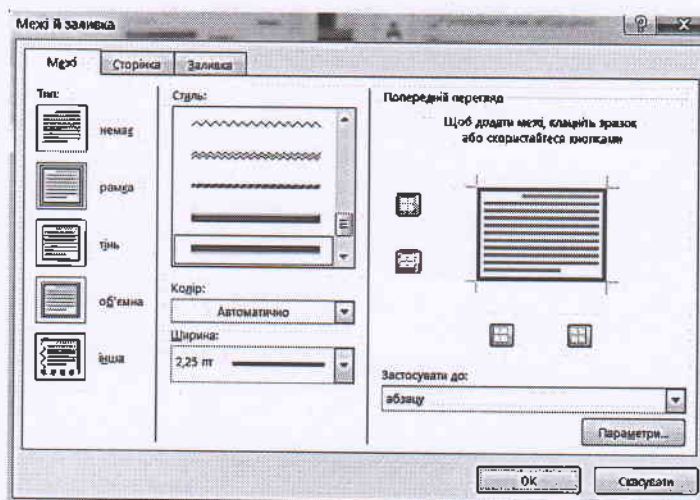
Межі й заливка

?

Межі

Сторінка

Заливка

Тип:

немає

рамка

тінь

об'ємна

інша

Стиль:

Колір:

Автоматично

Ширина:

2,25 пт

Попередній перегляд

Щоб додати межі, клацніть зразок або скористайтеся кнопками

Застосувати до:

абзацу

Параметри...

OK

Скасувати